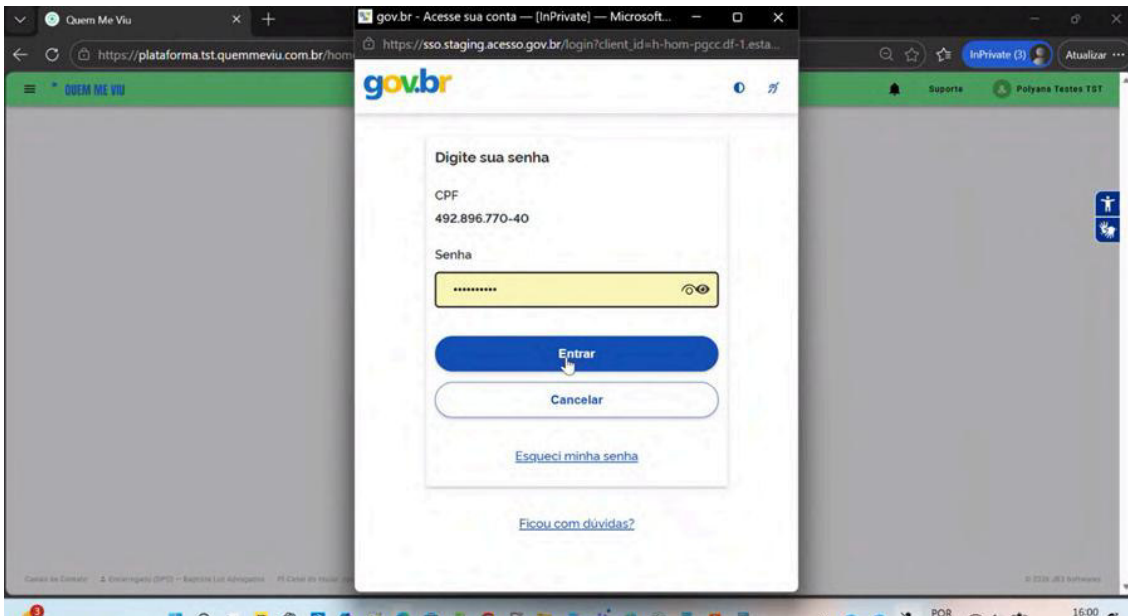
Quem Me Viu

https://plataforma.tst.quemmeviu.com.br/hom

QUEM ME VIU

gov.br - Acesse sua conta — [InPrivate] — Microsoft...

https://sso.staging.acesso.gov.br/login?client_id=h-hom-pgcc.df-1.esta...

gov.br

Digite sua senha

CPF

492.896.770-40

Senha

••••••••••

Entrar

Cancelar

Esqueci minha senha

Ficou com dúvidas?

InPrivate (3)

Atualizar

Suporte

Polyana Testes TST

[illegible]

POR

16:00